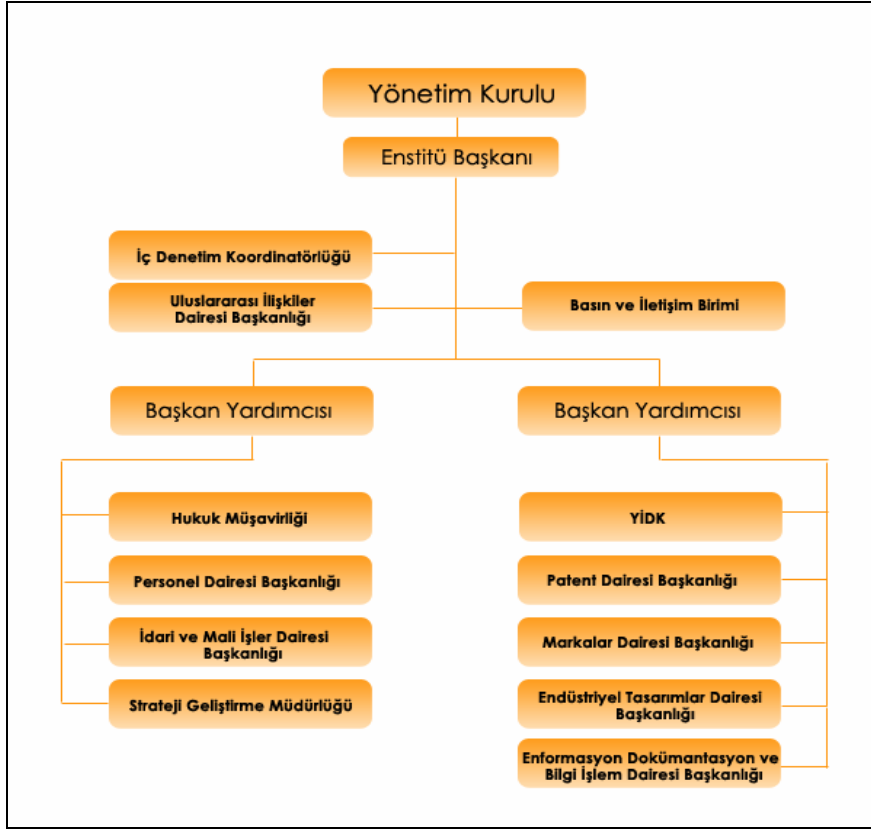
Yönetim Kurulu

Enstitü Başkanı

İç Denetim Koordinatörlüğü

Uluslararası İlişkiler Dairesi Başkanlığı

Basın ve İletişim Birimi

Başkan Yardımcısı

Başkan Yardımcısı

Hukuk Müşavirliği

Personel Dairesi Başkanlığı

İdari ve Mali İşler Dairesi Başkanlığı

Strateji Geliştirme Müdürlüğü

YİDK

Patent Dairesi Başkanlığı

Markalar Dairesi Başkanlığı

Endüstriyel Tasarımlar Dairesi Başkanlığı

Enformasyon Dokümantasyon ve Bilgi İşlem Dairesi Başkanlığı